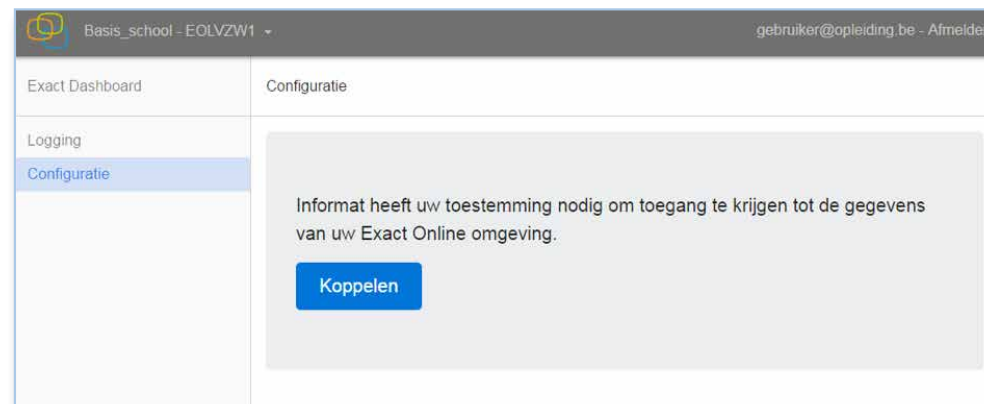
Basis_school - EOLVZW1 ▾

gebruiker@opleiding.be - Afmelden

Exact Dashboard

Configuratie

Logging

Configuratie

Informat heeft uw toestemming nodig om toegang te krijgen tot de gegevens van uw Exact Online omgeving.

Koppelen